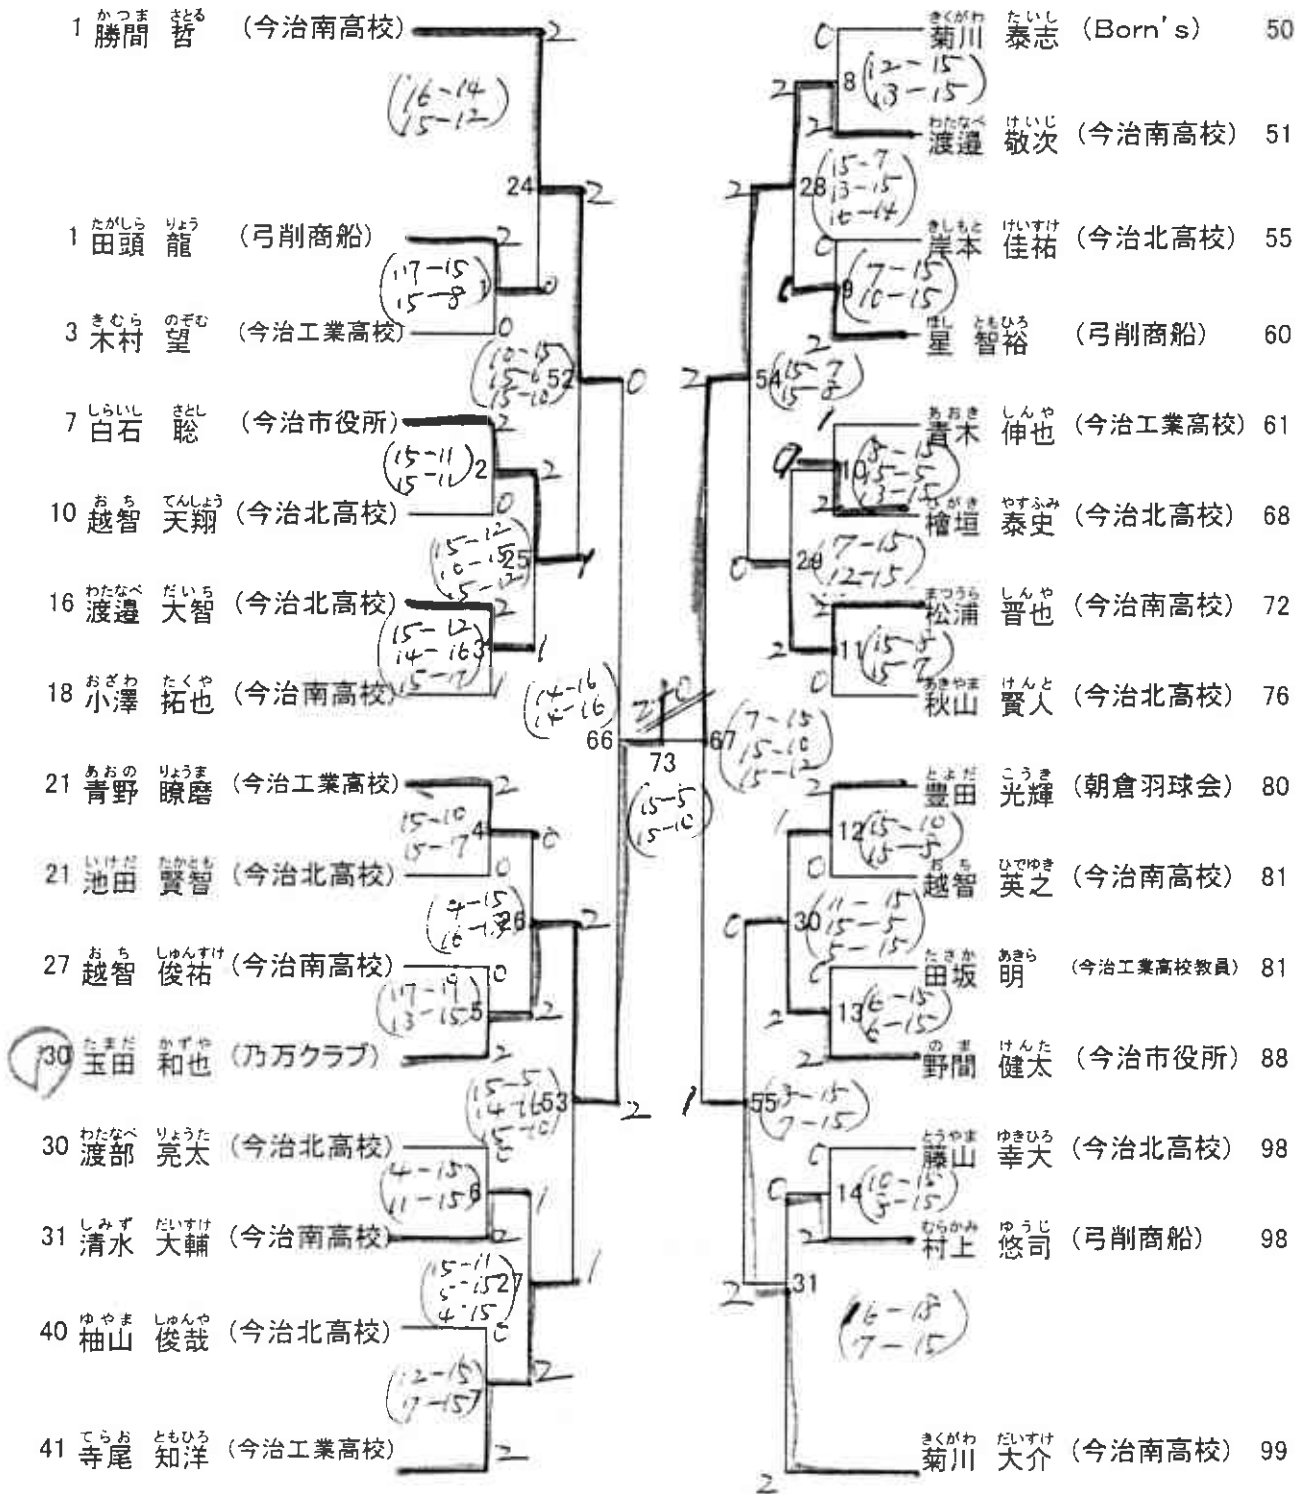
1 かつま さとる 勝間 哲 (今治南高校) 2
(16-14 15-12)
24 2
1 たがしら りょう 田頭 龍 (弓削商船) 2
(17-15 15-8) 1 0
3 きむら のぞむ 木村 望 (今治工業高校) 0
(10-15 15-6 15-10) 52 0
7 しらいし さとし 白石 聡 (今治市役所) 2
(15-11 15-11) 2 2
10 おち てんしょう 越智 天翔 (今治北高校) 0
(15-12 10-15 15-12) 25 1
16 わたなべ だいち 渡邉 大智 (今治北高校) 2
(15-12 14-16 15-11) 3 1
18 おざわ たくや 小澤 拓也 (今治南高校) 1
(14-16 14-16)
66 2 0
73
(15-5 15-10)
21 あおの りょうま 青野 瞭磨 (今治工業高校) 2
(15-10 15-7) 4 0
21 いけだ たかとも 池田 賢智 (今治北高校) 0
(4-15 16-14) 26 2
27 おち しゅんすけ 越智 俊祐 (今治南高校) 0
(17-19 13-15) 5 2
30 たまだ かずや 玉田 和也 (乃万クラブ) 2
(15-5 14-16 15-10) 53 2
30 わたなべ りょうた 渡部 亮太 (今治北高校) 0
(4-15 11-15) 6 1
31 しみず だいすけ 清水 大輔 (今治南高校) 2
(5-11 5-15 4-15) 27 1
40 ゆやま しゅんや 柚山 俊哉 (今治北高校) 0
(12-15 7-15) 7 2
41 てらお ともひろ 寺尾 知洋 (今治工業高校) 2

0 きくがわ たいし 菊川 泰志 (Born's) 50
8 (12-15 13-15)
2 2 わたなべ けいじ 渡邉 敬次 (今治南高校) 51
2 28 (15-7 13-15 16-14)
0 きしもと けいすけ 岸本 佳祐 (今治北高校) 55
0 9 (7-15 10-15)
2 ほし ともひろ 星 智裕 (弓削商船) 60
2 54 (15-7 15-8)
1 あおき しんや 青木 伸也 (今治工業高校) 61
0 10 (8-15 15-5 13-15)
2 ひがき やすふみ 檜垣 泰史 (今治北高校) 68
0 29 (7-15 12-15)
2 まつうら しんや 松浦 晋也 (今治南高校) 72
2 11 (15-5 15-7)
0 あきやま けんと 秋山 賢人 (今治北高校) 76
67 (7-15 15-10 15-12)
2 とよだ こうき 豊田 光輝 (朝倉羽球会) 80
1 12 (15-10 15-5)
0 おち ひでゆき 越智 英之 (今治南高校) 81
0 30 (11-15 15-5 5-15)
0 たさか あきら 田坂 明 (今治工業高校教員) 81
2 13 (6-15 6-15)
2 のま けんた 野間 健太 (今治市役所) 88
1 55 (3-15 7-15)
0 とうやま ゆきひろ 藤山 幸大 (今治北高校) 98
0 14 (10-15 5-15)
2 むらかみ ゆうじ 村上 悠司 (弓削商船) 98
2 31
(6-15 7-15)
きくがわ だいすけ 菊川 大介 (今治南高校) 99
2